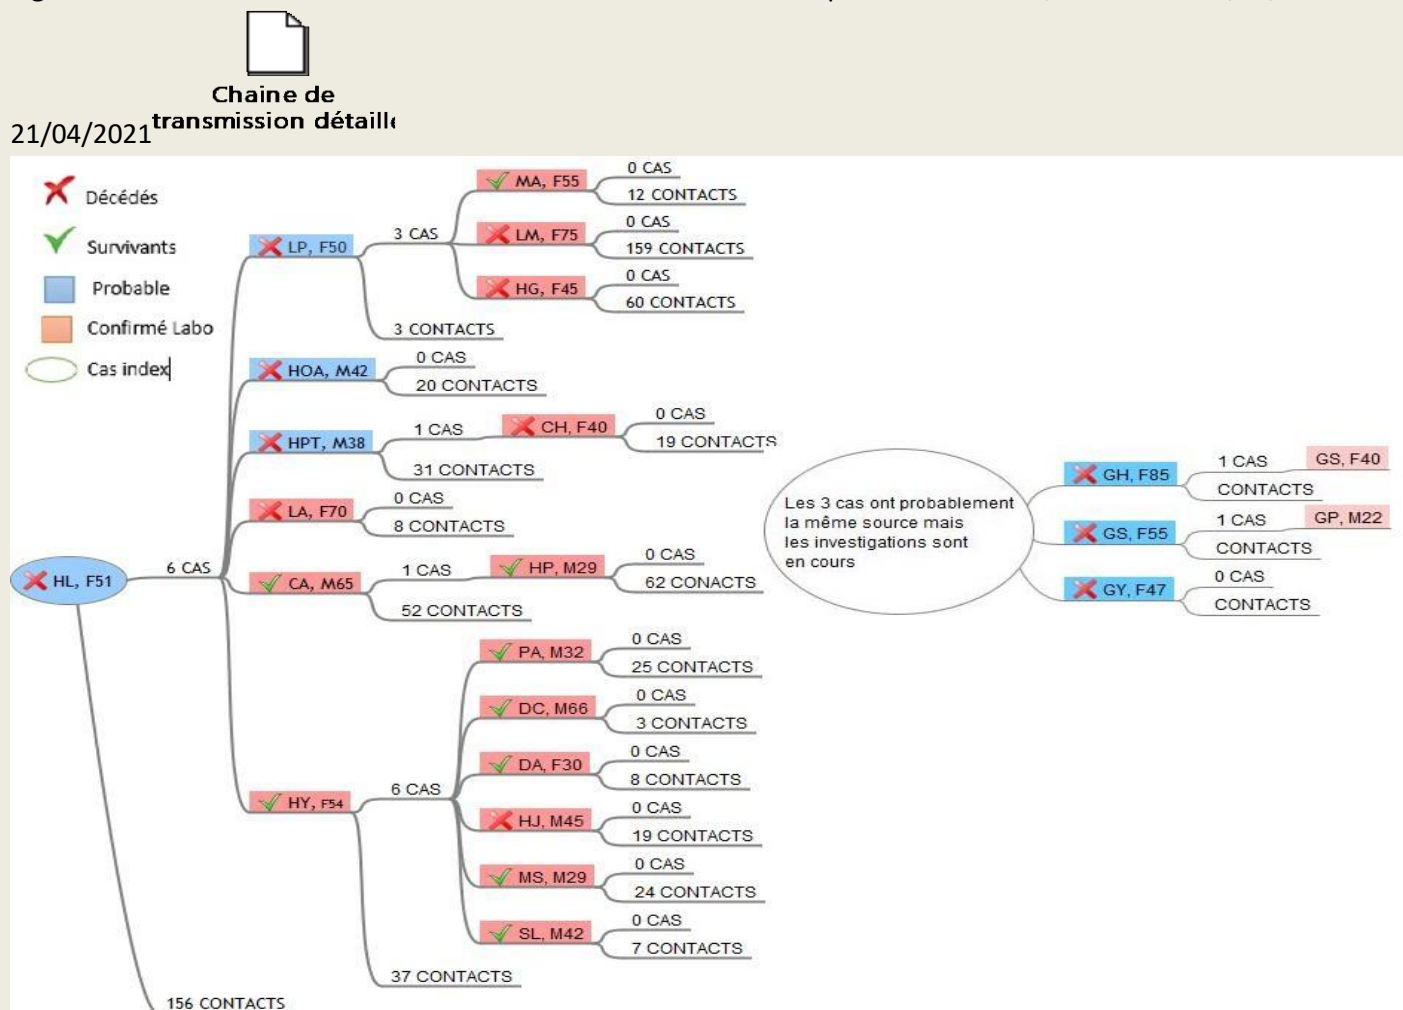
Chaine de transmission détaill

21/04/2021

Décédés
Survivants
Probable
Confirmé Labo
Cas index

HL, F51
6 CAS
LP, F50
3 CAS
MA, F55
0 CAS
12 CONTACTS
LM, F75
0 CAS
159 CONTACTS
HG, F45
0 CAS
60 CONTACTS
3 CONTACTS
HOA, M42
0 CAS
20 CONTACTS
HPT, M38
1 CAS
CH, F40
0 CAS
19 CONTACTS
31 CONTACTS
LA, F70
0 CAS
8 CONTACTS
CA, M65
1 CAS
HP, M29
0 CAS
62 CONACTS
52 CONTACTS
HY, F54
6 CAS
PA, M32
0 CAS
25 CONTACTS
DC, M66
0 CAS
3 CONTACTS
DA, F30
0 CAS
8 CONTACTS
HJ, M45
0 CAS
19 CONTACTS
MS, M29
0 CAS
24 CONTACTS
SL, M42
0 CAS
7 CONTACTS
37 CONTACTS
156 CONTACTS

Les 3 cas ont probablement la même source mais les investigations sont en cours

GH, F85
1 CAS
GS, F40
CONTACTS
GS, F55
1 CAS
GP, M22
CONTACTS
GY, F47
0 CAS
CONTACTS